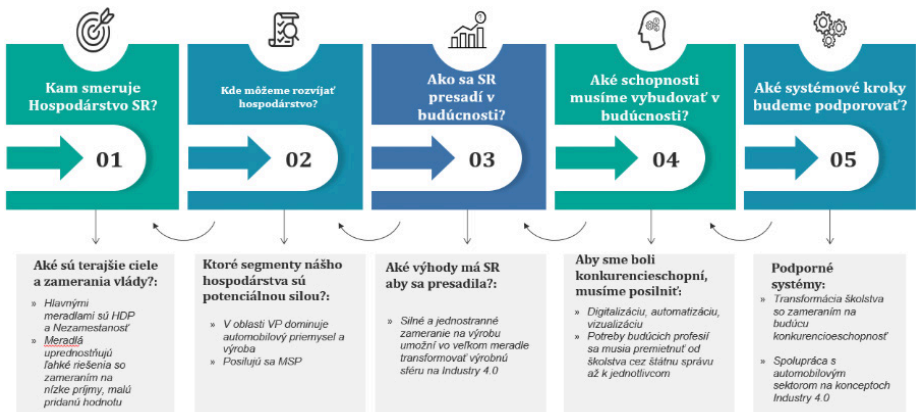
Kam smeruje Hospodárstvo SR?

01

Kde môžeme rozvíjať hospodárstvo?

02

Ako sa SR presadí v budúcnosti?

03

Aké schopnosti musíme vybudovať v budúcnosti?

04

Aké systémové kroky budeme podporovať?

05

Aké sú terajšie ciele a zamerania vlády?:

» Hlavnými meradlami sú HDP a Nezamestanosť

» Meradlá uprednostňujú ľahké riešenia so zameraním na nízke príjmy, malú pridanú hodnotu

Ktoré segmenty nášho hospodárstva sú potenciálnou silou?:

» V oblasti VP dominuje automobilový priemysel a výroba

» Posilujú sa MSP

Aké výhody má SR aby sa presadila?:

» Silné a jednostranné zameranie na výrobu umožní vo veľkom meradle transformovať výrobnú sféru na Industry 4.0

Aby sme boli konkurencieschopní, musíme posilniť:

» Digitalizáciu, automatizáciu, vizualizáciu

» Potreby budúcich profesií sa musia premietnuť od školstva cez štátnu správu až k jednotlivcom

Podporné systémy:

» Transformácia školstva so zameraním na budúcu konkurencieschopnosť

» Spolupráca s automobilovým sektorom na konceptoch Industry 4.0